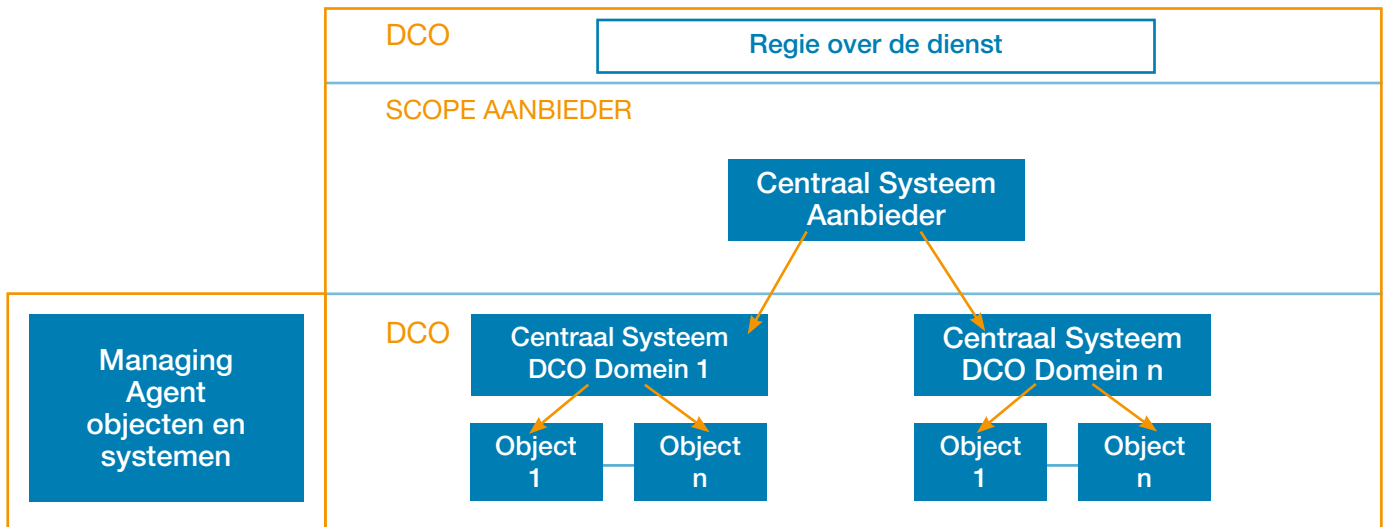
DCO

Regie over de dienst

SCOPE AANBIEDER

Centraal Systeem Aanbieder

Managing Agent objecten en systemen

DCO

Centraal Systeem DCO Domein 1

Centraal Systeem DCO Domein n

Object 1

Object n

Object 1

Object n